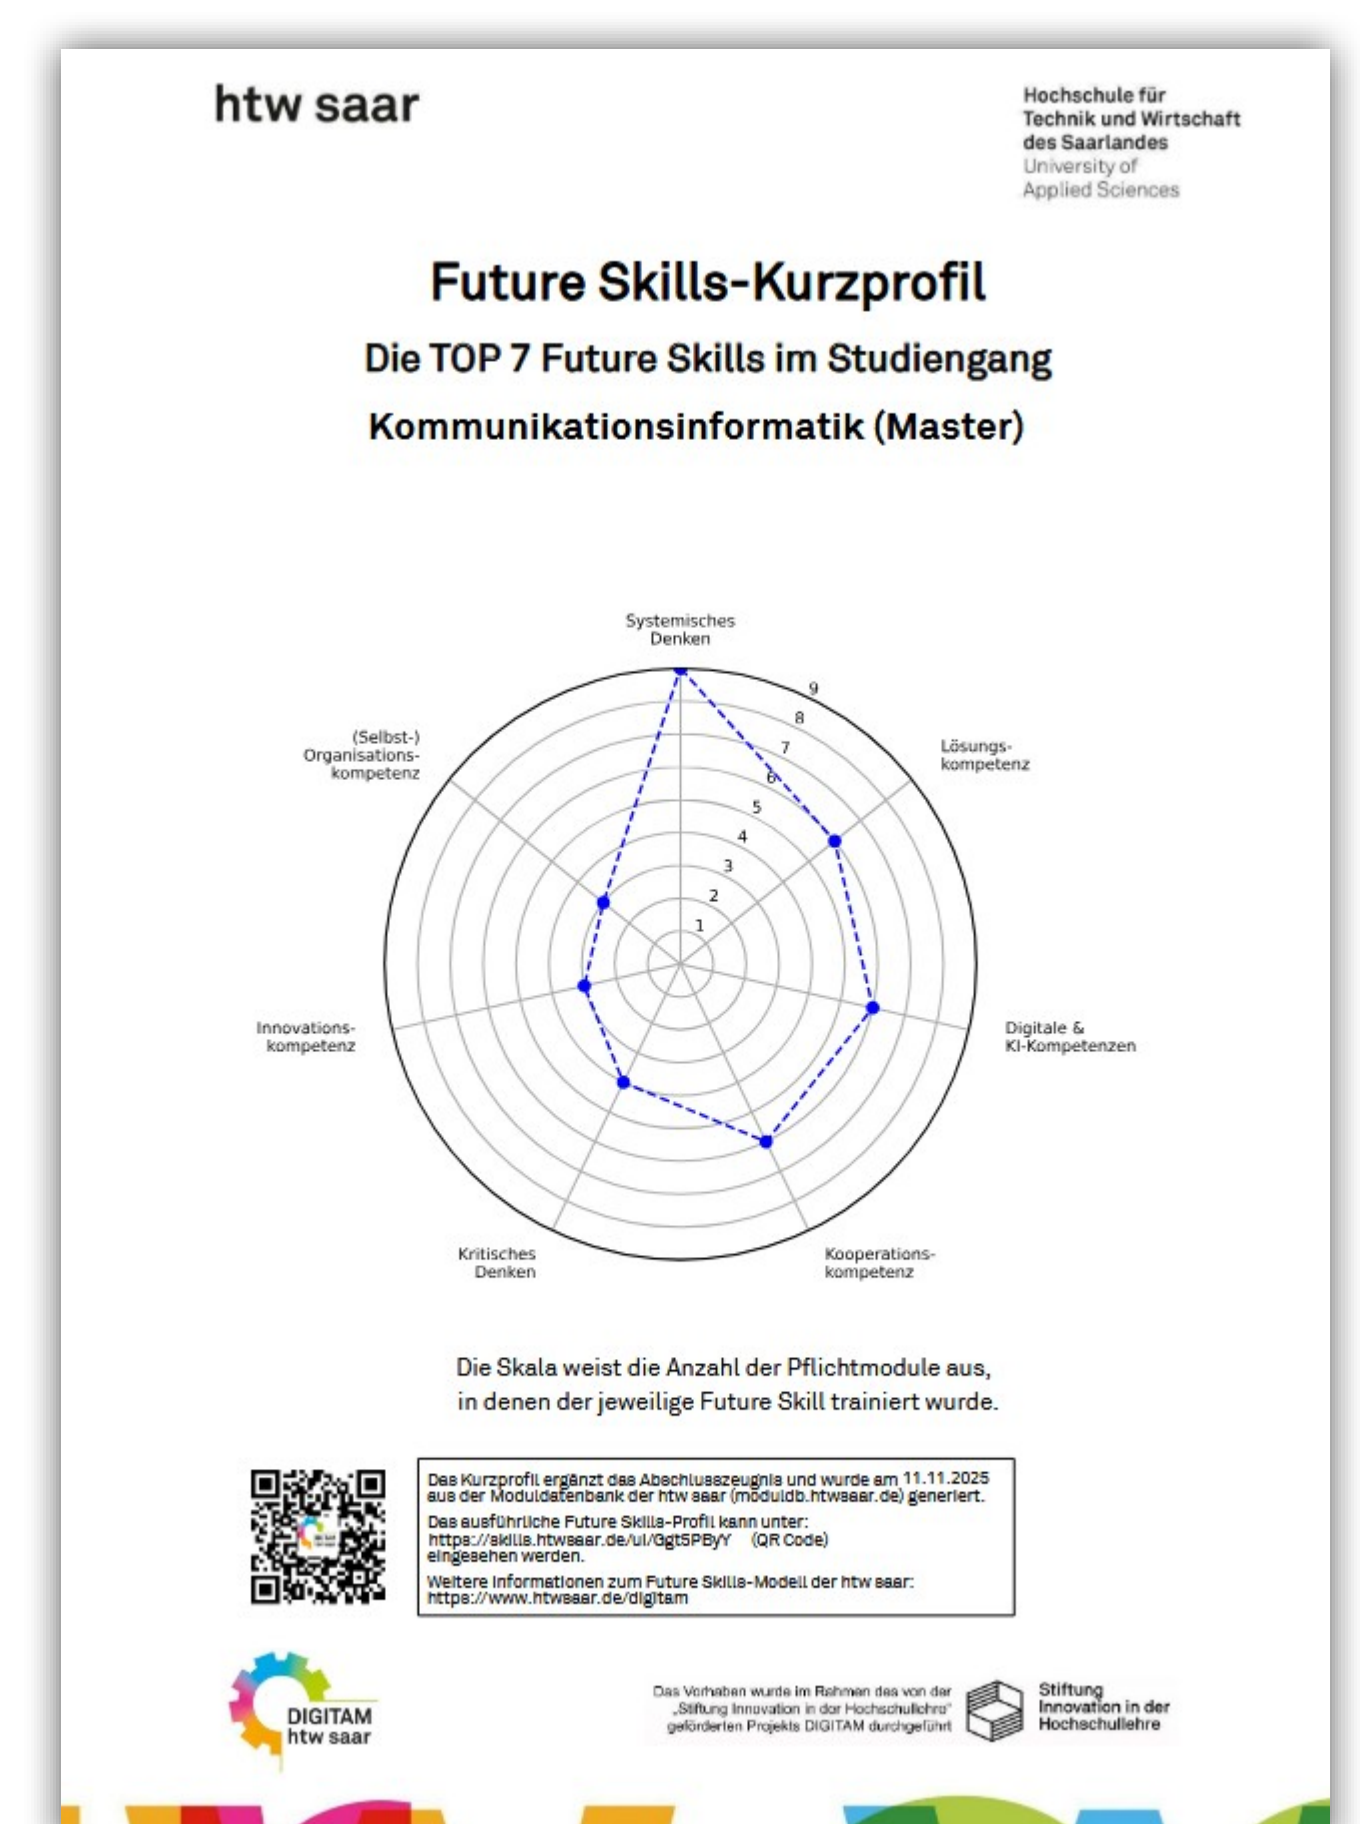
htw saar

Hochschule für Technik und Wirtschaft des Saarlandes
University of Applied Sciences

Future Skills-Kurzprofil

Die TOP 7 Future Skills im Studiengang

Kommunikationsinformatik (Master)

Systemisches Denken

Lösungs-kompetenz

Digitale & KI-Kompetenzen

Kooperations-kompetenz

Kritisches Denken

Innovations-kompetenz

(Selbst-) Organisations-kompetenz

1
2
3
4
5
6
7
8
9

Die Skala weist die Anzahl der Pflichtmodule aus, in denen der jeweilige Future Skill trainiert wurde.

Das Kurzprofil ergänzt das Abschlusszeugnis und wurde am 11.11.2025 aus der Moduldatenbank der htw saar (moduldb.htwsaar.de) generiert.

Das ausführliche Future Skills-Profil kann unter: https://skills.htwsaar.de/ui/Ggt5PByY (QR Code) eingesehen werden.

Weitere Informationen zum Future Skills-Modell der htw saar: https://www.htwsaar.de/digitam

DIGITAM
htw saar

Das Vorhaben wurde im Rahmen des von der „Stiftung Innovation in der Hochschullehre" geförderten Projekts DIGITAM durchgeführt

Stiftung Innovation in der Hochschullehre